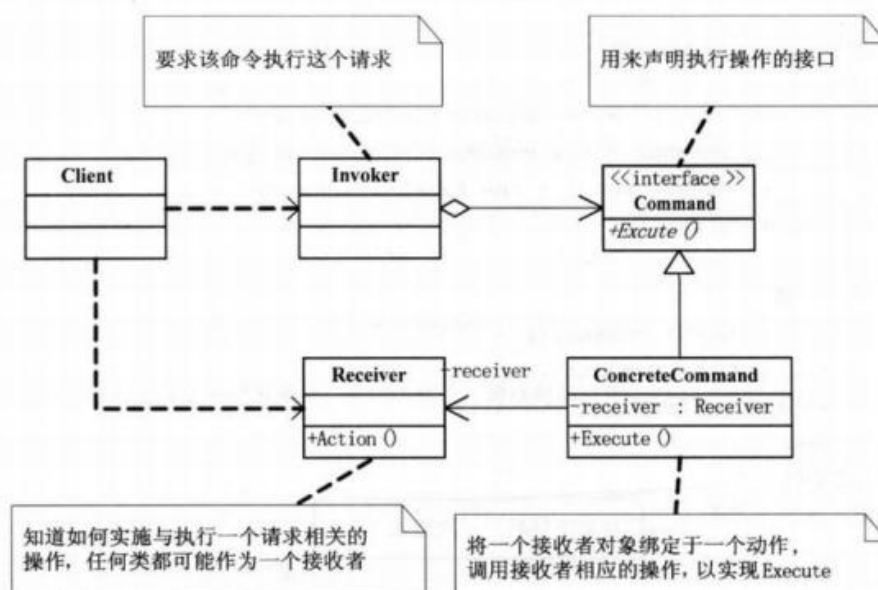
要求该命令执行这个请求

用来声明执行操作的接口

Client

Invoker

<<interface>>
Command

+Excute ()

-receiver

Receiver

+Action ()

ConcreteCommand

-receiver : Receiver

+Execute ()

知道如何实施与执行一个请求相关的操作，任何类都可能作为一个接收者

将一个接收者对象绑定于一个动作，调用接收者相应的操作，以实现Execute